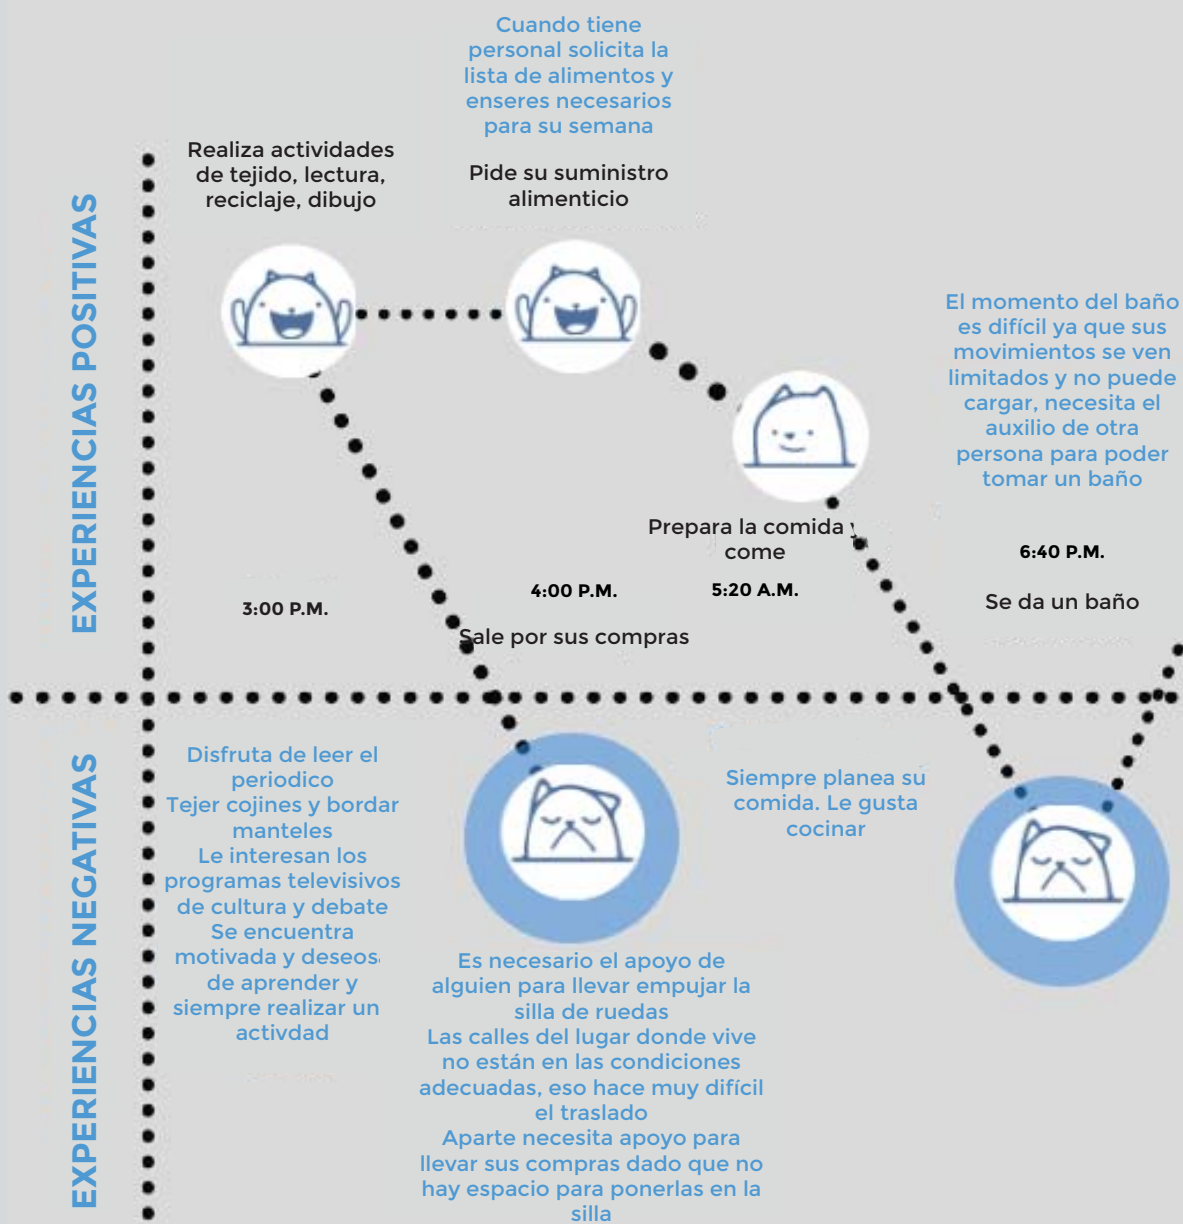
EXPERIENCIAS POSITIVAS

EXPERIENCIAS NEGATIVAS

Cuando tiene personal solicita la lista de alimentos y enseres necesarios para su semana

Realiza actividades de tejido, lectura, reciclaje, dibujo

Pide su suministro alimenticio

El momento del baño es difícil ya que sus movimientos se ven limitados y no puede cargar, necesita el auxilio de otra persona para poder tomar un baño

Prepara la comida y come

6:40 P.M.

3:00 P.M.

4:00 P.M.

5:20 A.M.

Se da un baño

Sale por sus compras

Disfruta de leer el periodico
Tejer cojines y bordar manteles
Le interesan los programas televisivos de cultura y debate
Se encuentra motivada y deseosa de aprender y siempre realizar un actividad

Siempre planea su comida. Le gusta cocinar

Es necesario el apoyo de alguien para llevar empujar la silla de ruedas
Las calles del lugar donde vive no están en las condiciones adecuadas, eso hace muy difícil el traslado
Aparte necesita apoyo para llevar sus compras dado que no hay espacio para ponerlas en la silla